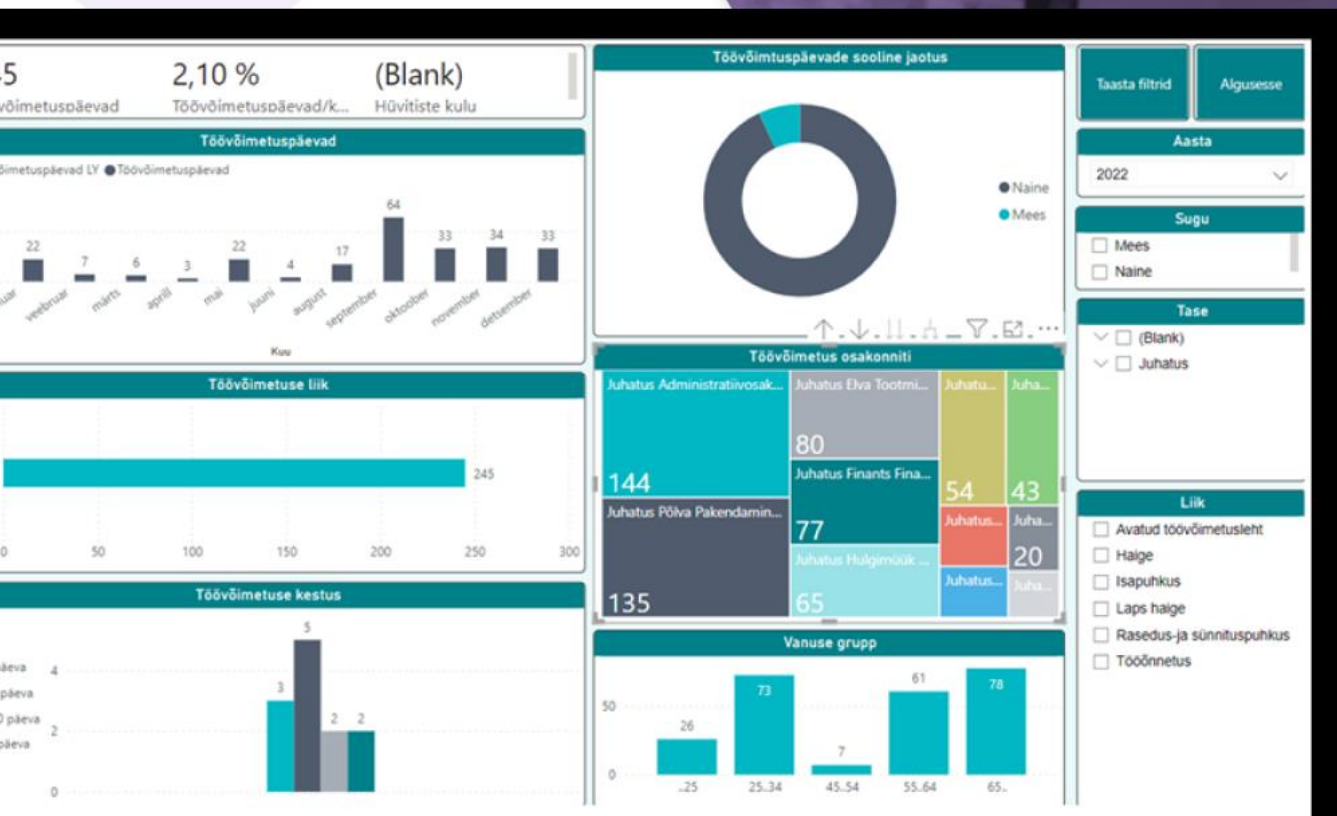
5
võimetuspäevad

2,10 %
Töövõimetuspäevad/k...

(Blank)
Hüvitiste kulu

Töövõimetuspäevade sooline jaotus

● Naine
● Mees

Taasta filtrid

Algusesse

Aasta

2022

Sugu

Mees
Naine

Tase

(Blank)
Juhatus

Töövõimetuspäevad

õimetuspäevad LY ● Töövõimetuspäevad

22 7 6 3 22 4 17 64 33 34 33

uar veebruar märts aprill mai juuni august september oktoober november detsember

Kuu

Töövõimetus osakonniti

Juhatus Administratiivosak...
144

Juhatus Elva Tootmi...
80

Juhatu...
54

Juha...
43

Juhatus Finants Fina...
77

Juhatus...

Juha...
20

Juhatus Põlva Pakendamin...
135

Juhatus Hulgimüük ...
65

Juhatus...

Juha...

Töövõimetuse liik

245

0 50 100 150 200 250 300

Liik

Avatud töövõimetusleht
Haige
Isapuhkus
Laps haige
Rasedus-ja sünnituspuhkus
Tööõnnetus

Töövõimetuse kestus

päeva
päeva
0 päeva
päeva

4
2
0

3 5 2 2

Vanuse grupp

50
0

26 73 7 61 78

..25 25..34 45..54 55..64 65..